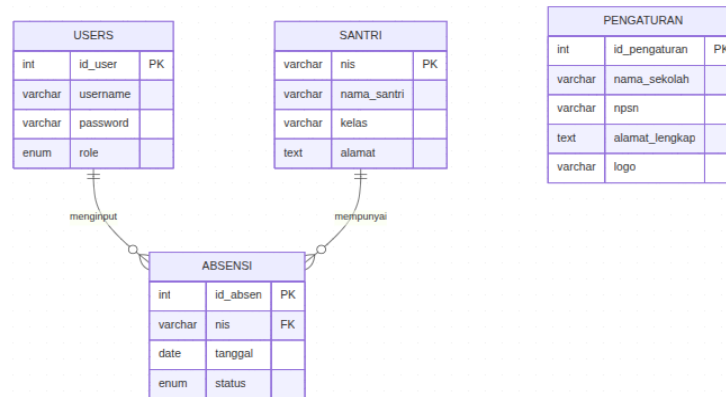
USERS

| int | id_user | PK |
|---|---|---|
| varchar | username | |
| varchar | password | |
| enum | role | |

SANTRI

| varchar | nis | PK |
|---|---|---|
| varchar | nama_santri | |
| varchar | kelas | |
| text | alamat | |

PENGATURAN

| int | id_pengaturan | PK |
|---|---|---|
| varchar | nama_sekolah | |
| varchar | npsn | |
| text | alamat_lengkap | |
| varchar | logo | |

menginput

mempunyai

ABSENSI

| int | id_absen | PK |
|---|---|---|
| varchar | nis | FK |
| date | tanggal | |
| enum | status | |